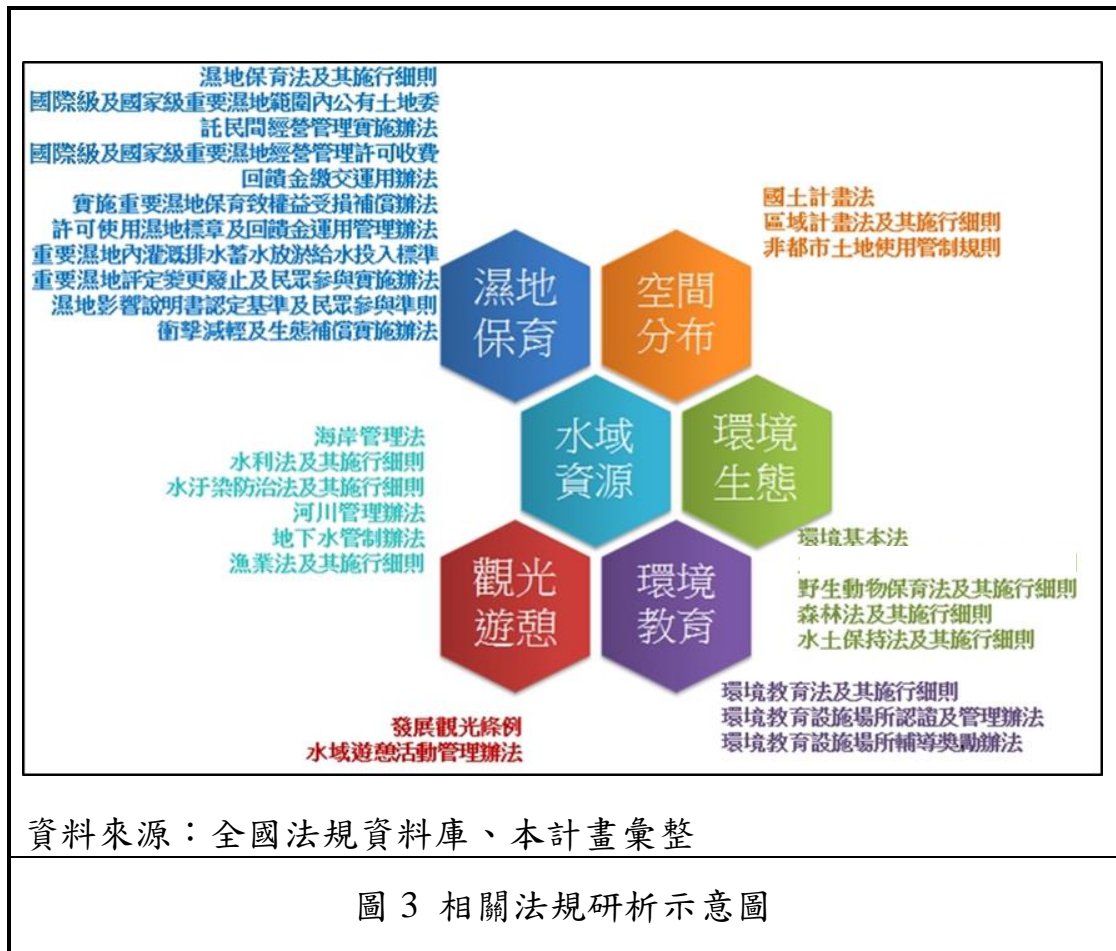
濕地保育法及其施行細則
國際級及國家級重要濕地範圍內公有土地委託民間經營管理實施辦法
國際級及國家級重要濕地經營管理許可收費回饋金繳交運用辦法
實施重要濕地保育致權益受損補償辦法
許可使用濕地標章及回饋金運用管理辦法
重要濕地內灌溉排水蓄水放淤給水投入標準
重要濕地評定變更廢止及民眾參與實施辦法
濕地影響說明書認定基準及民眾參與準則
衝擊減輕及生態補償實施辦法

國土計畫法
區域計畫法及其施行細則
非都市土地使用管制規則

濕地保育

空間分布

水域資源

環境生態

觀光遊憩

環境教育

海岸管理法
水利法及其施行細則
水汙染防治法及其施行細則
河川管理辦法
地下水管制辦法
漁業法及其施行細則

環境基本法
野生動物保育法及其施行細則
森林法及其施行細則
水土保持法及其施行細則

環境教育法及其施行細則
環境教育設施場所認證及管理辦法
環境教育設施場所輔導獎勵辦法

發展觀光條例
水域遊憩活動管理辦法

資料來源：全國法規資料庫、本計畫彙整

圖 3 相關法規研析示意圖